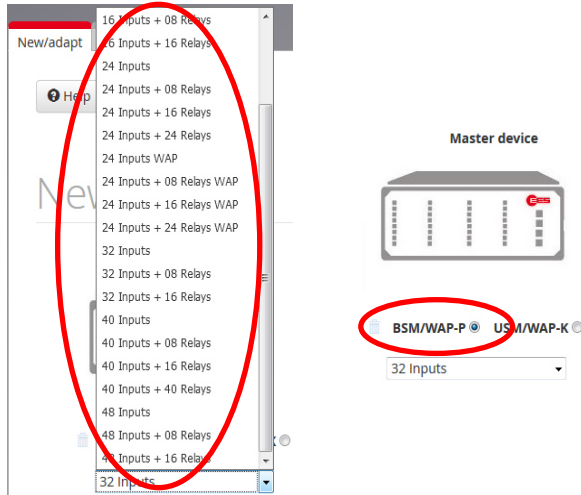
New/adapt

Help

New

16 Inputs + 08 Relays
16 Inputs + 16 Relays
24 Inputs
24 Inputs + 08 Relays
24 Inputs + 16 Relays
24 Inputs + 24 Relays
24 Inputs WAP
24 Inputs + 08 Relays WAP
24 Inputs + 16 Relays WAP
24 Inputs + 24 Relays WAP
32 Inputs
32 Inputs + 08 Relays
32 Inputs + 16 Relays
40 Inputs
40 Inputs + 08 Relays
40 Inputs + 16 Relays
40 Inputs + 40 Relays
48 Inputs
48 Inputs + 08 Relays
48 Inputs + 16 Relays
32 Inputs

Master device

BSM/WAP-P USM/WAP-K

32 Inputs